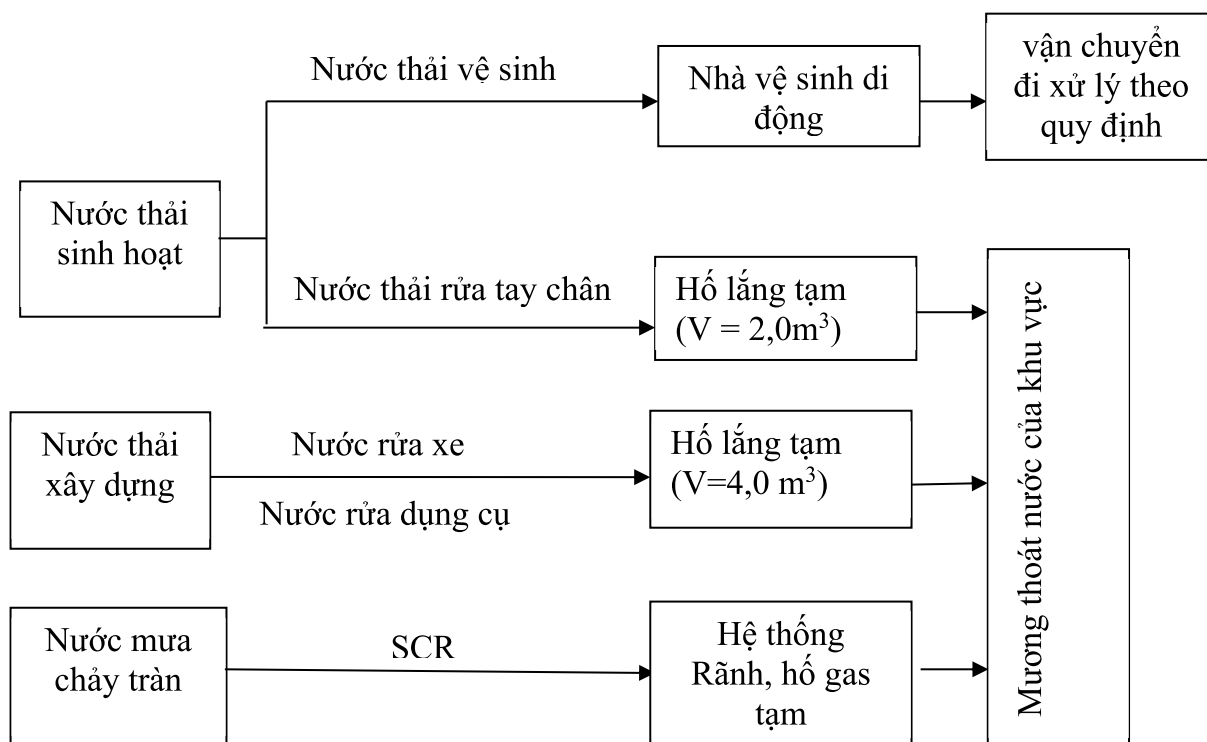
Nước thải sinh hoạt

Nước thải vệ sinh

Nhà vệ sinh di động

vận chuyển đi xử lý theo quy định

Nước thải rửa tay chân

Hố lắng tạm ($V = 2,0m^3$)

Nước thải xây dựng

Nước rửa xe

Nước rửa dụng cụ

Hố lắng tạm ($V=4,0\ m^3$)

Nước mưa chảy tràn

SCR

Hệ thống Rãnh, hố gas tạm

Mương thoát nước của khu vực